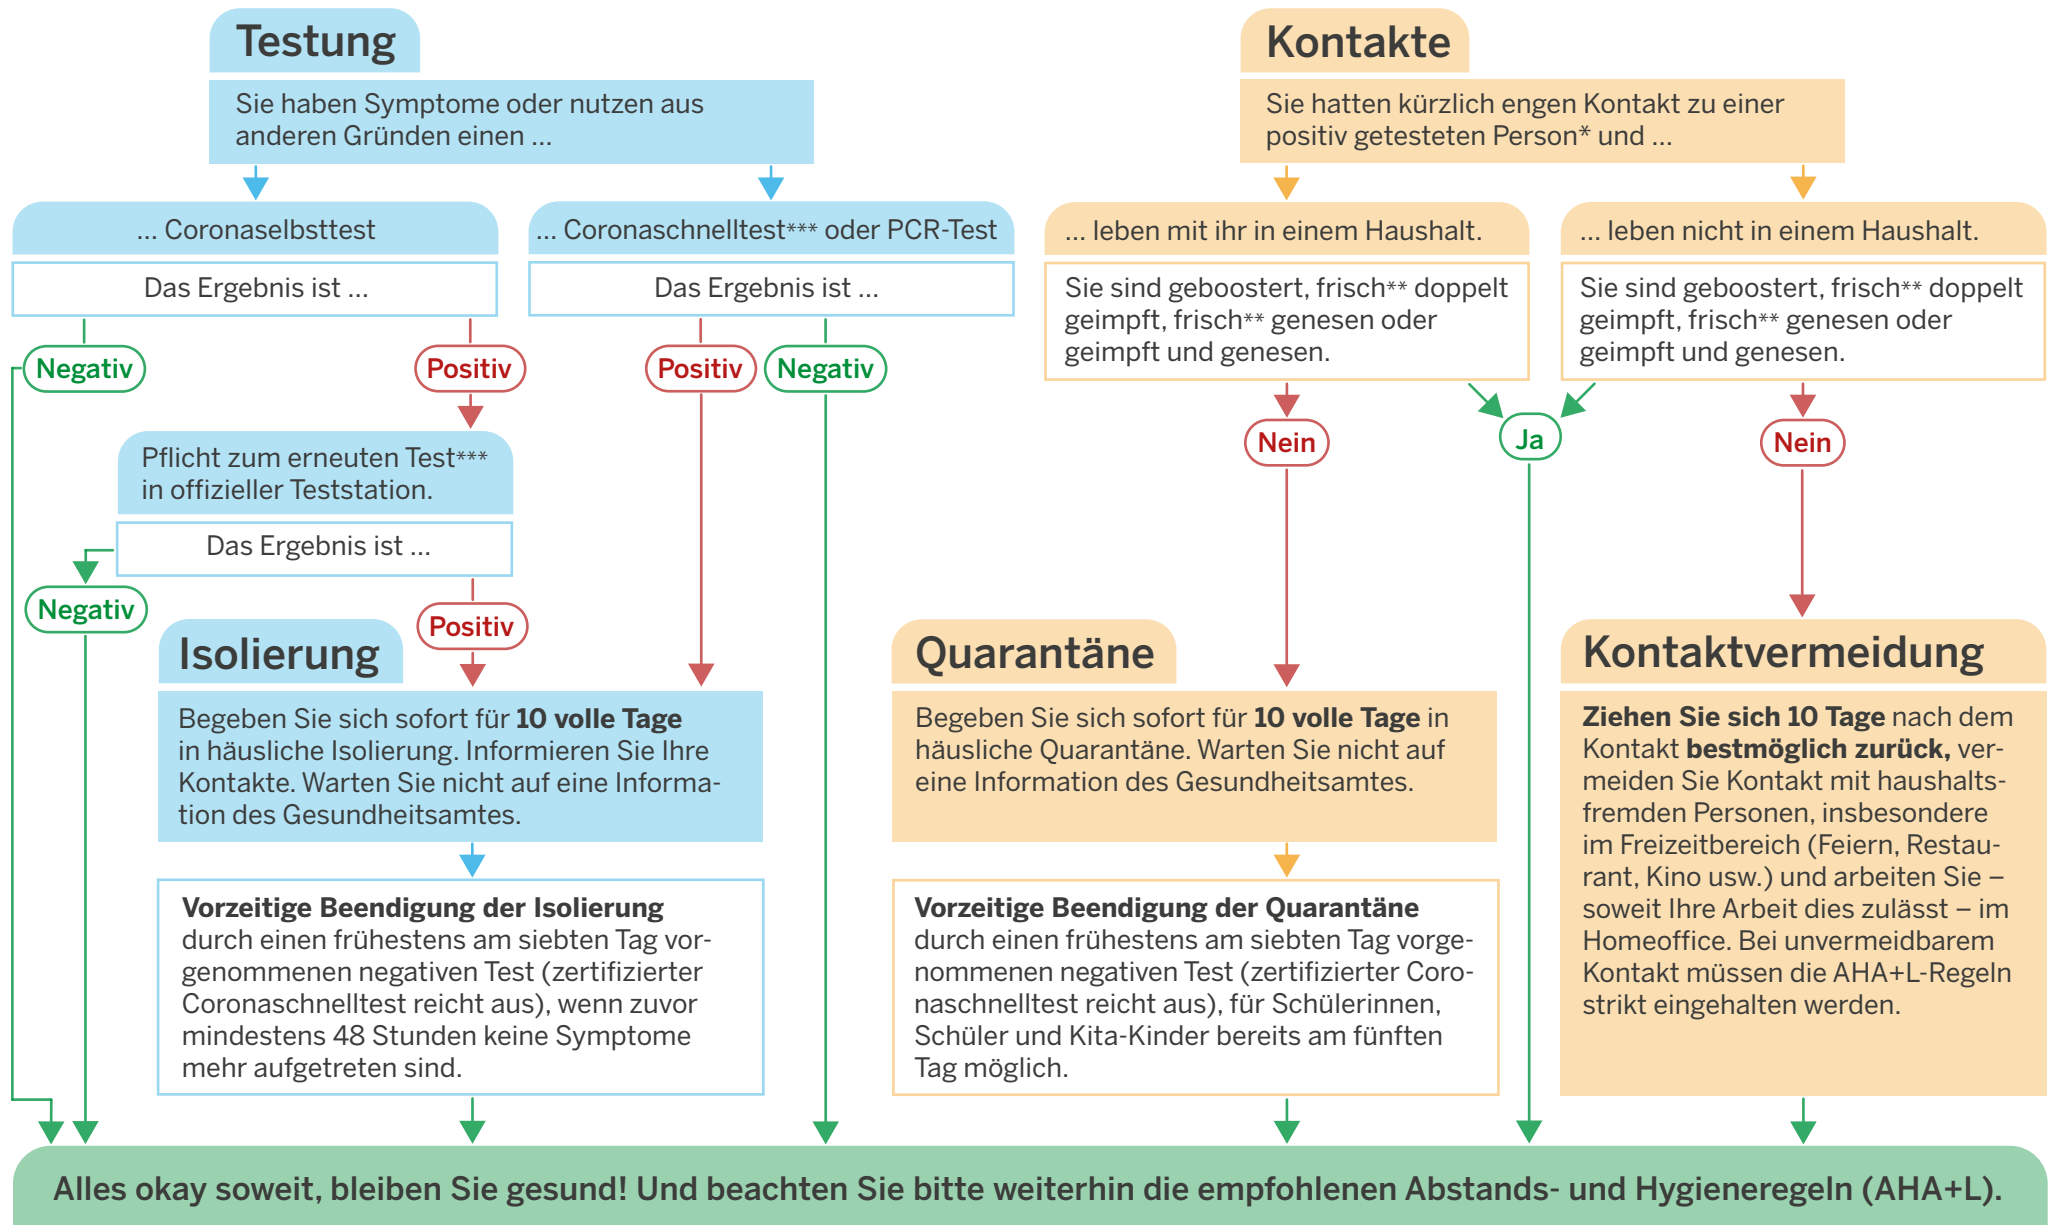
Testung

Sie haben Symptome oder nutzen aus anderen Gründen einen ...

... Coronaselbsttest

Das Ergebnis ist ...

Negativ

Positiv

Pflicht zum erneuten Test*** in offizieller Teststation.

Das Ergebnis ist ...

Negativ

Positiv

... Coronaschnelltest*** oder PCR-Test

Das Ergebnis ist ...

Positiv

Negativ

Isolierung

Begeben Sie sich sofort für **10 volle Tage** in häusliche Isolierung. Informieren Sie Ihre Kontakte. Warten Sie nicht auf eine Information des Gesundheitsamtes.

**Vorzeitige Beendigung der Isolierung** durch einen frühestens am siebten Tag vorgenommenen negativen Test (zertifizierter Coronaschnelltest reicht aus), wenn zuvor mindestens 48 Stunden keine Symptome mehr aufgetreten sind.

Kontakte

Sie hatten kürzlich engen Kontakt zu einer positiv getesteten Person* und ...

... leben mit ihr in einem Haushalt.

Sie sind geboostert, frisch** doppelt geimpft, frisch** genesen oder geimpft und genesen.

... leben nicht in einem Haushalt.

Sie sind geboostert, frisch** doppelt geimpft, frisch** genesen oder geimpft und genesen.

Nein

Ja

Nein

Quarantäne

Begeben Sie sich sofort für **10 volle Tage** in häusliche Quarantäne. Warten Sie nicht auf eine Information des Gesundheitsamtes.

**Vorzeitige Beendigung der Quarantäne** durch einen frühestens am siebten Tag vorgenommenen negativen Test (zertifizierter Coronaschnelltest reicht aus), für Schülerinnen, Schüler und Kita-Kinder bereits am fünften Tag möglich.

Kontaktvermeidung

**Ziehen Sie sich 10 Tage** nach dem Kontakt **bestmöglich zurück,** vermeiden Sie Kontakt mit haushaltsfremden Personen, insbesondere im Freizeitbereich (Feiern, Restaurant, Kino usw.) und arbeiten Sie – soweit Ihre Arbeit dies zulässt – im Homeoffice. Bei unvermeidbarem Kontakt müssen die AHA+L-Regeln strikt eingehalten werden.

Alles okay soweit, bleiben Sie gesund! Und beachten Sie bitte weiterhin die empfohlenen Abstands- und Hygieneregeln (AHA+L).